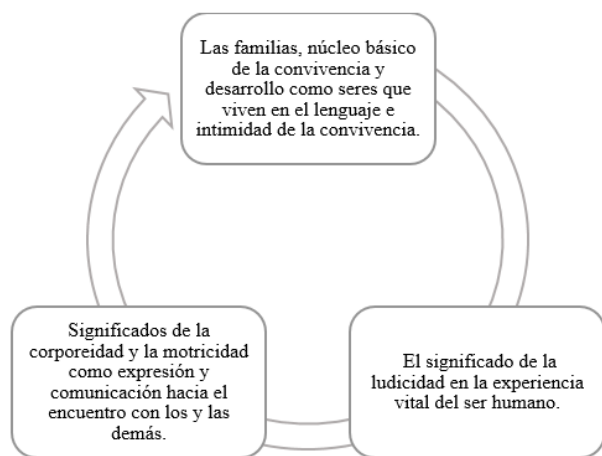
Las familias, núcleo básico de la convivencia y desarrollo como seres que viven en el lenguaje e intimidad de la convivencia.

El significado de la ludicidad en la experiencia vital del ser humano.

Significados de la corporeidad y la motricidad como expresión y comunicación hacia el encuentro con los y las demás.